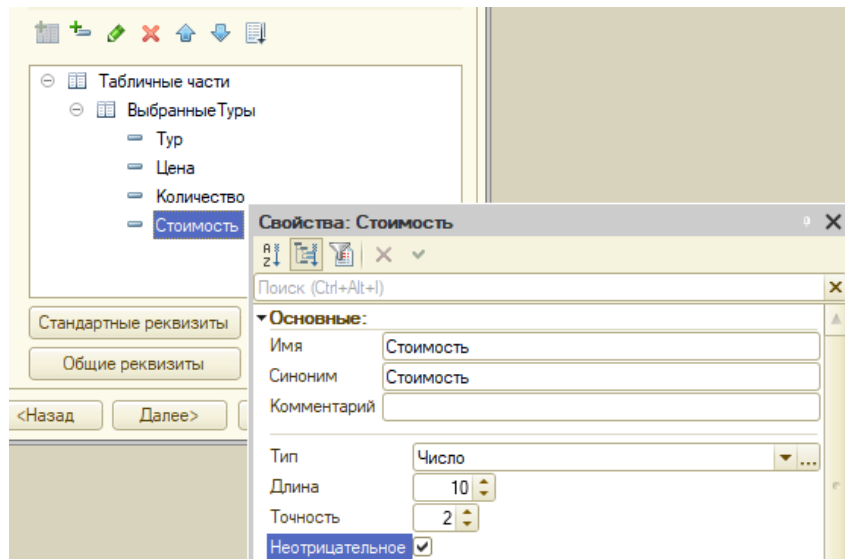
Табличные части
ВыбранныеТуры
Тур
Цена
Количество
Стоимость

Стандартные реквизиты
Общие реквизиты
<Назад
Далее>

Свойства: Стоимость
Поиск (Ctrl+Alt+I)
Основные:
Имя | Стоимость
Синоним | Стоимость
Комментарий
Тип | Число
Длина | 10
Точность | 2
Неотрицательное